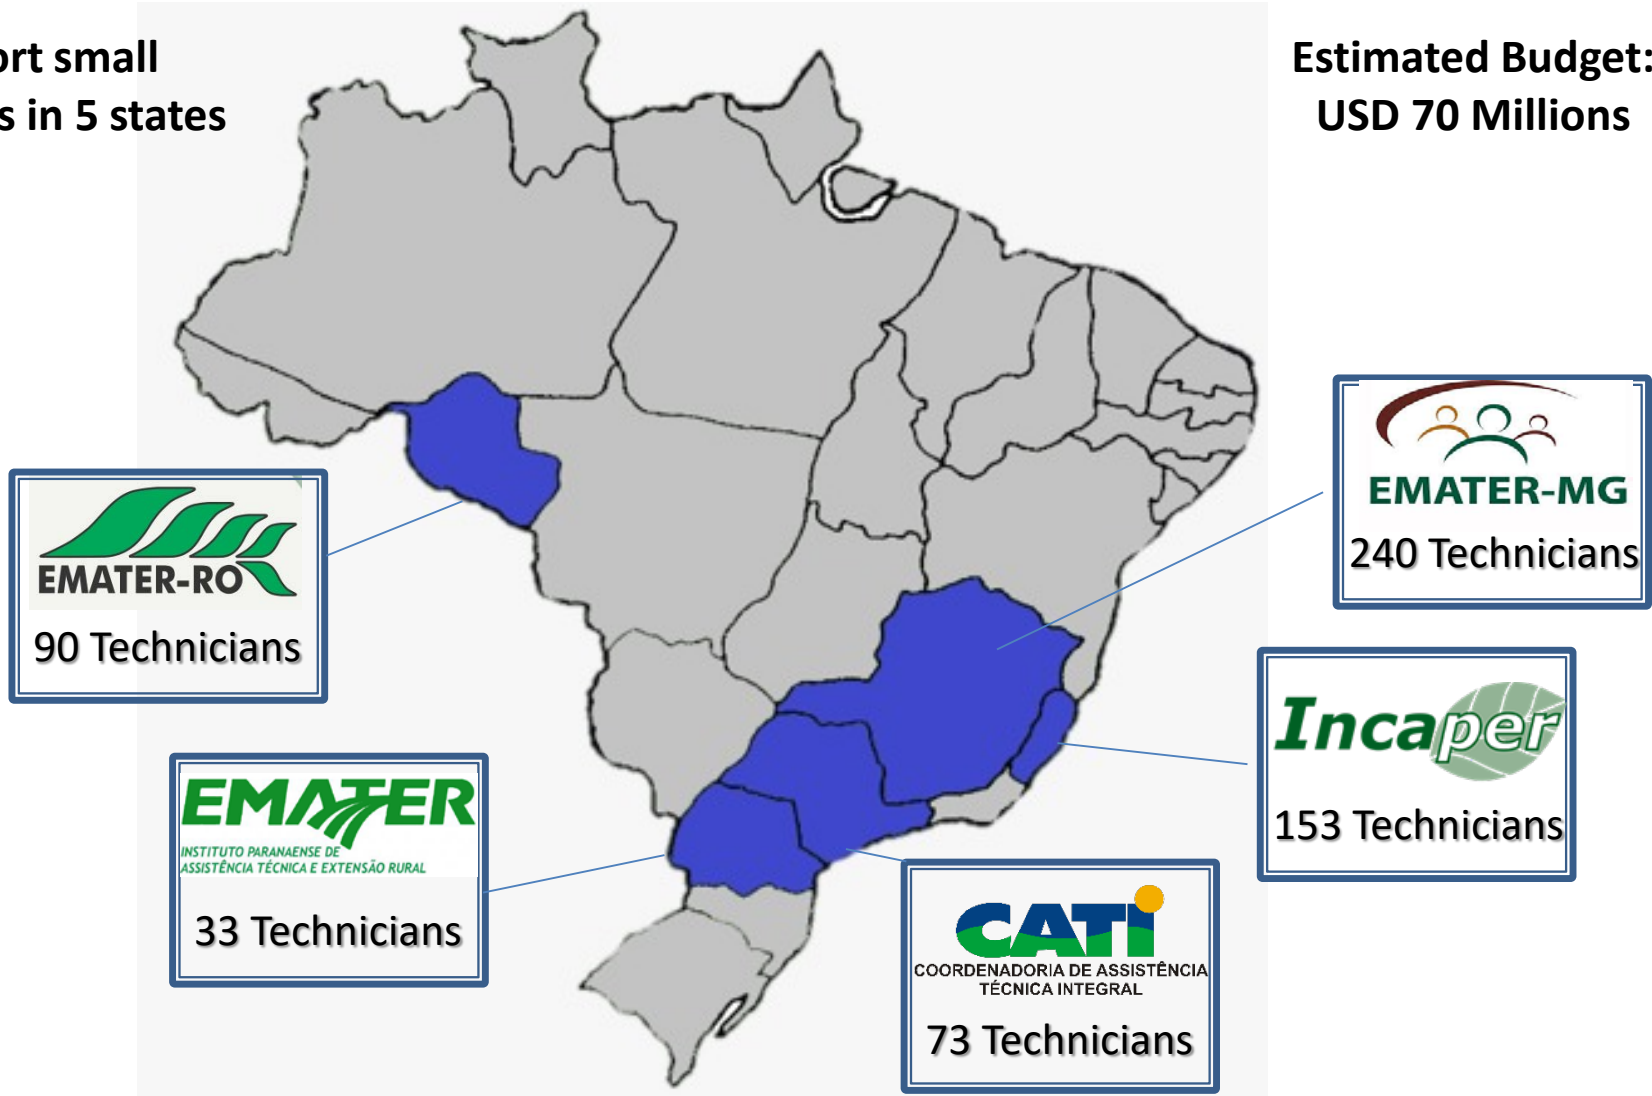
ort small
s in 5 states

Estimated Budget:
USD 70 Millions

EMATER-RO
90 Technicians

EMATER-MG
240 Technicians

Incaper
153 Technicians

EMATER
INSTITUTO PARANAENSE DE ASSISTÊNCIA TÉCNICA E EXTENSÃO RURAL
33 Technicians

CATI
COORDENADORIA DE ASSISTÊNCIA TÉCNICA INTEGRAL
73 Technicians